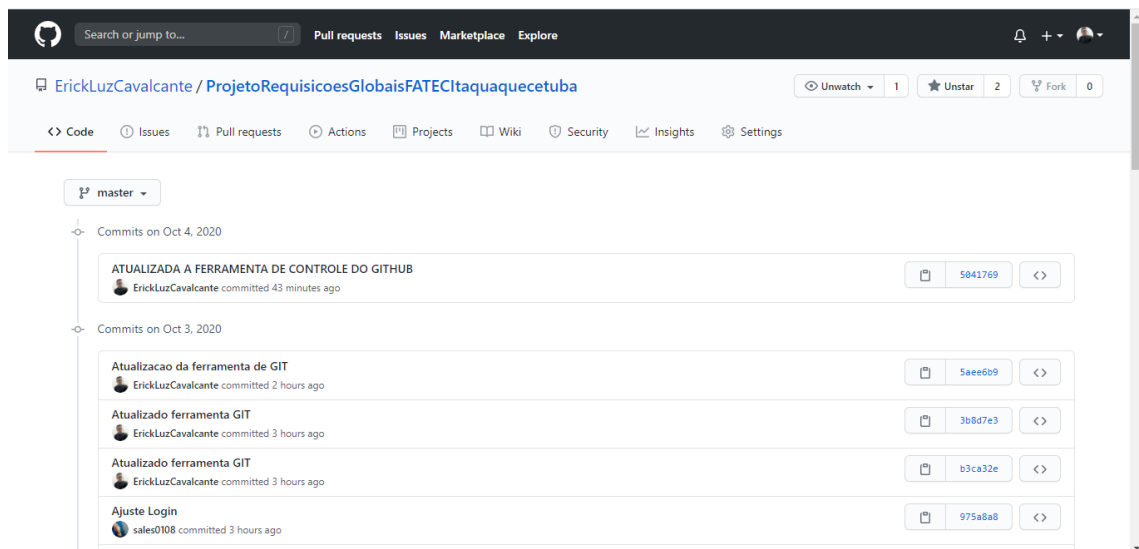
Search or jump to... / Pull requests Issues Marketplace Explore

ErickLuzCavalcante / ProjetoRequisicoesGlobaisFATECItaquaquecetuba

Unwatch 1 Unstar 2 Fork 0

<> Code Issues Pull requests Actions Projects Wiki Security Insights Settings

master

Commits on Oct 4, 2020

ATUALIZADA A FERRAMENTA DE CONTROLE DO GITHUB
ErickLuzCavalcante committed 43 minutes ago
5041769

Commits on Oct 3, 2020

Atualizacao da ferramenta de GIT
ErickLuzCavalcante committed 2 hours ago
5aee6b9

Atualizado ferramenta GIT
ErickLuzCavalcante committed 3 hours ago
3b8d7e3

Atualizado ferramenta GIT
ErickLuzCavalcante committed 3 hours ago
b3ca32e

Ajuste Login
sales0108 committed 3 hours ago
975a8a8